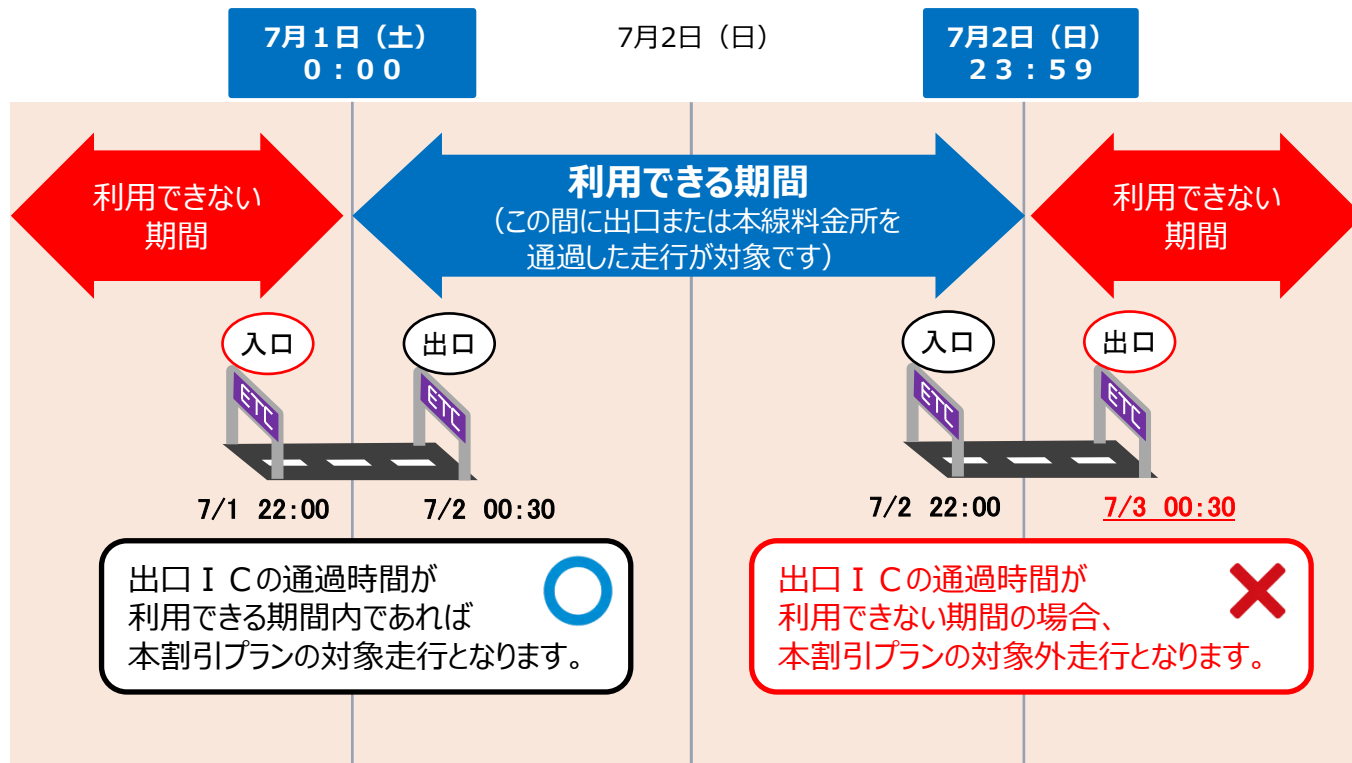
7月1日（土）
0：00

7月2日（日）

7月2日（日）
23：59

利用できない期間

利用できる期間
（この間に出口または本線料金所を通過した走行が対象です）

利用できない期間

入口

ETC

出口

ETC

入口

ETC

出口

ETC

7/1 22:00

7/2 00:30

7/2 22:00

7/3 00:30

出口ＩＣの通過時間が利用できる期間内であれば本割引プランの対象走行となります。

出口ＩＣの通過時間が利用できない期間の場合、本割引プランの対象外走行となります。